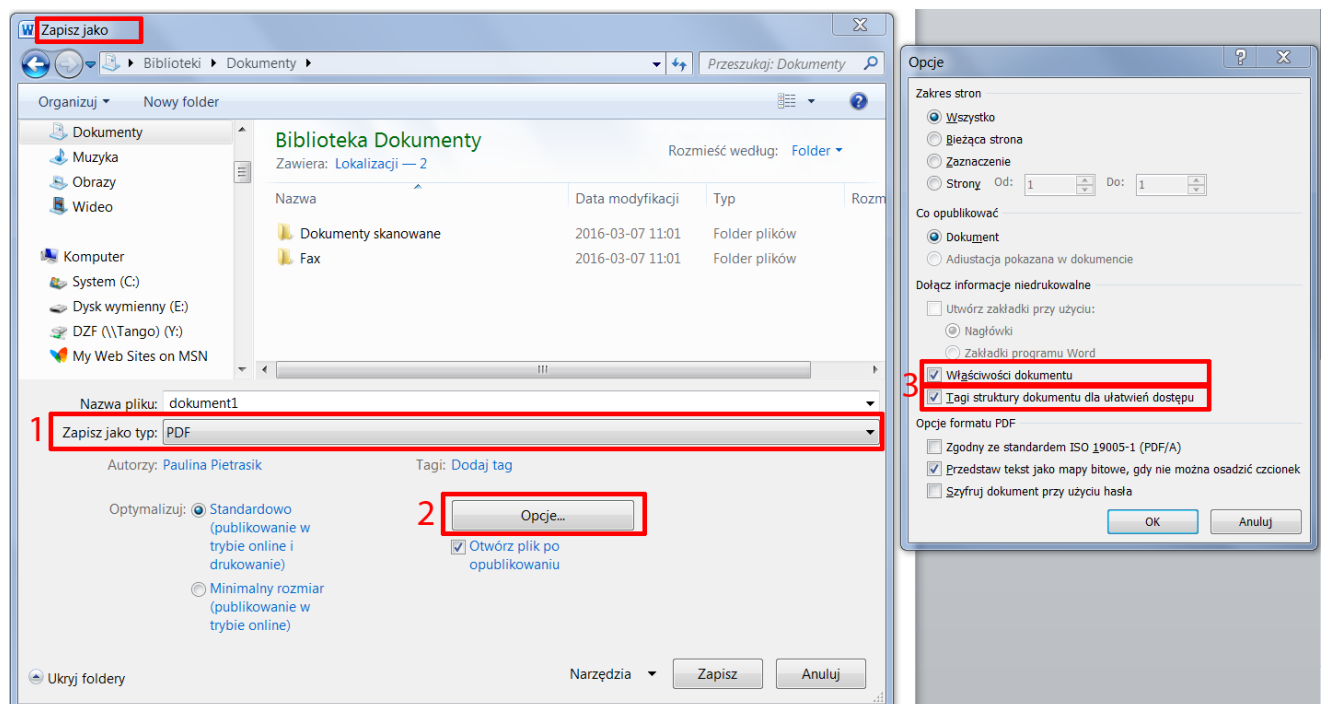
Zapisz jako

Biblioteki ▸ Dokumenty ▸

Przeszukaj: Dokumenty

Organizuj ▾ Nowy folder

Dokumenty
Muzyka
Obrazy
Wideo

Komputer
System (C:)
Dysk wymienny (E:)
DZF (\\Tango) (Y:)
My Web Sites on MSN

Biblioteka Dokumenty
Zawiera: Lokalizacji — 2

Rozmieść według: Folder ▾

| Nazwa | Data modyfikacji | Typ | Rozm |
|---|---|---|---|
| Dokumenty skanowane | 2016-03-07 11:01 | Folder plików | |
| Fax | 2016-03-07 11:01 | Folder plików | |

Nazwa pliku: dokument1

1 Zapisz jako typ: PDF

Autorzy: Paulina Pietrasik

Tagi: Dodaj tag

Optymalizuj: Standardowo (publikowanie w trybie online i drukowanie)

Minimalny rozmiar (publikowanie w trybie online)

2 Opcje...

Otwórz plik po opublikowaniu

Ukryj foldery

Narzędzia ▾ Zapisz Anuluj

Opcje

Zakres stron
Wszystko
Bieżąca strona
Zaznaczenie
Strony Od: 1 Do: 1

Co opublikować
Dokument
Adiustacja pokazana w dokumencie

Dołącz informacje niedrukowalne
Utwórz zakładki przy użyciu:
Nagłówki
Zakładki programu Word
3 Właściwości dokumentu
Tagi struktury dokumentu dla ułatwień dostępu

Opcje formatu PDF
Zgodny ze standardem ISO 19005-1 (PDF/A)
Przedstaw tekst jako mapy bitowe, gdy nie można osadzić czcionek
Szyfruj dokument przy użyciu hasła

OK Anuluj